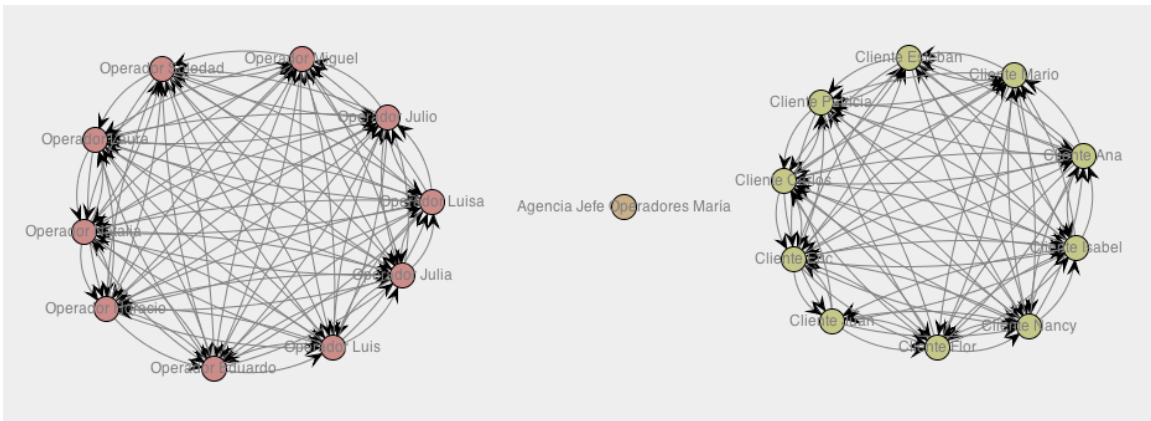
Operador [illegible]edad
Operador Miguel
Operador Julio
Operador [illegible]
Operador Luisa
Operador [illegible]
Operador Julia
Operador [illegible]
Operador Luis
Operador Eduardo

Agencia Jefe Operadores María

Cliente E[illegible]ban
Cliente Mario
Cliente P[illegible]
Cliente Ana
Cliente C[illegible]
Cliente Isabel
Cliente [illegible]
Cliente Nancy
Cliente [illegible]
Cliente Flor